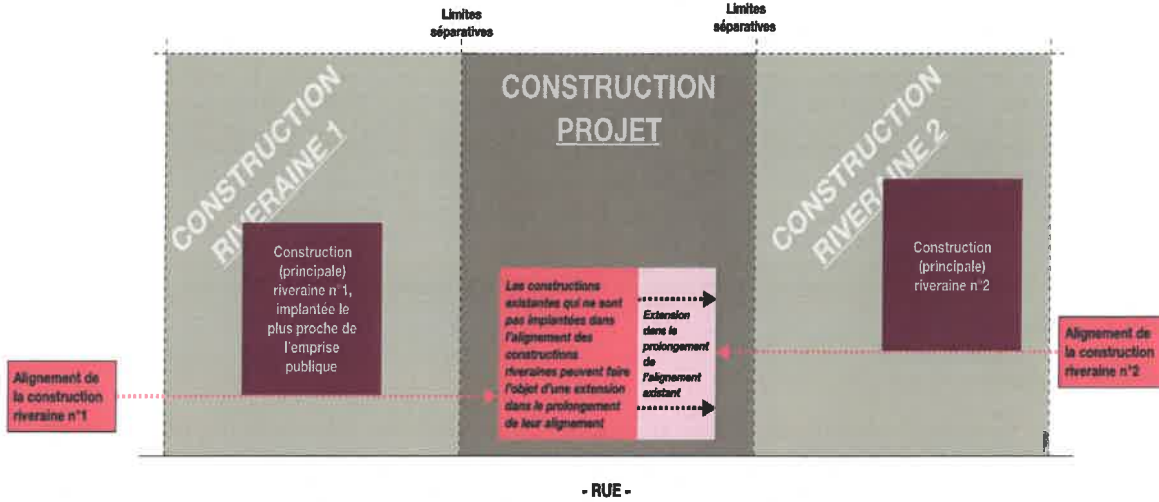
Limites séparatives

Limites séparatives

CONSTRUCTION RIVERAINE 1

Construction (principale) riveraine n°1, implantée le plus proche de l'emprise publique

Alignement de la construction riveraine n°1

CONSTRUCTION PROJET

Les constructions existantes qui ne sont pas implantées dans l'alignement des constructions riveraines peuvent faire l'objet d'une extension dans le prolongement de leur alignement

Extension dans le prolongement de l'alignement existant

CONSTRUCTION RIVERAINE 2

Construction (principale) riveraine n°2

Alignement de la construction riveraine n°2

- RUE -